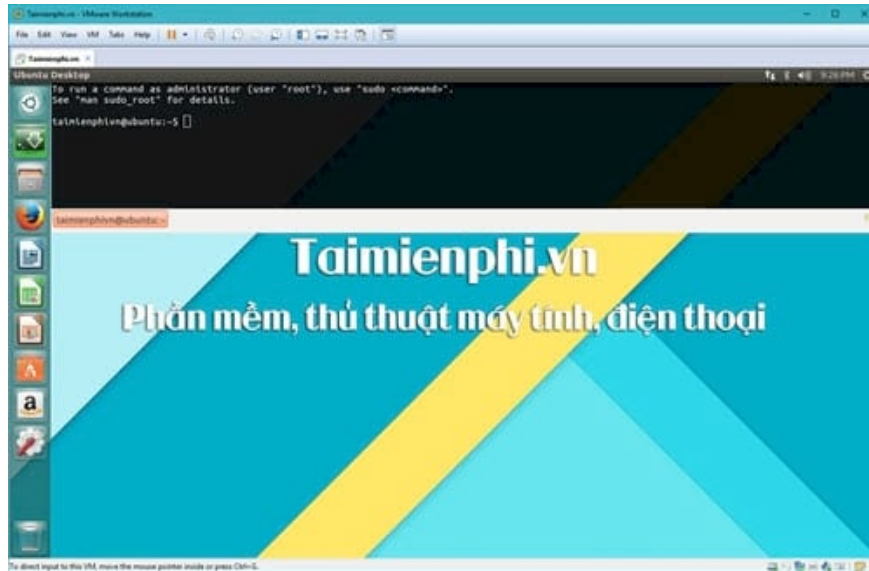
Taimienphi.vn - VMware Workstation

File Edit View VM Tabs Help

Taimienphi.vn

Ubuntu Desktop

9:26 PM

To run a command as administrator (user "root"), use "sudo <command>".
See "man sudo_root" for details.

taimienphivn@ubuntu:~$

taimienphivn@ubuntu: ~

Taimienphi.vn

Phần mềm, thủ thuật máy tính, điện thoại

To direct input to this VM, move the mouse pointer inside or press Ctrl+G.